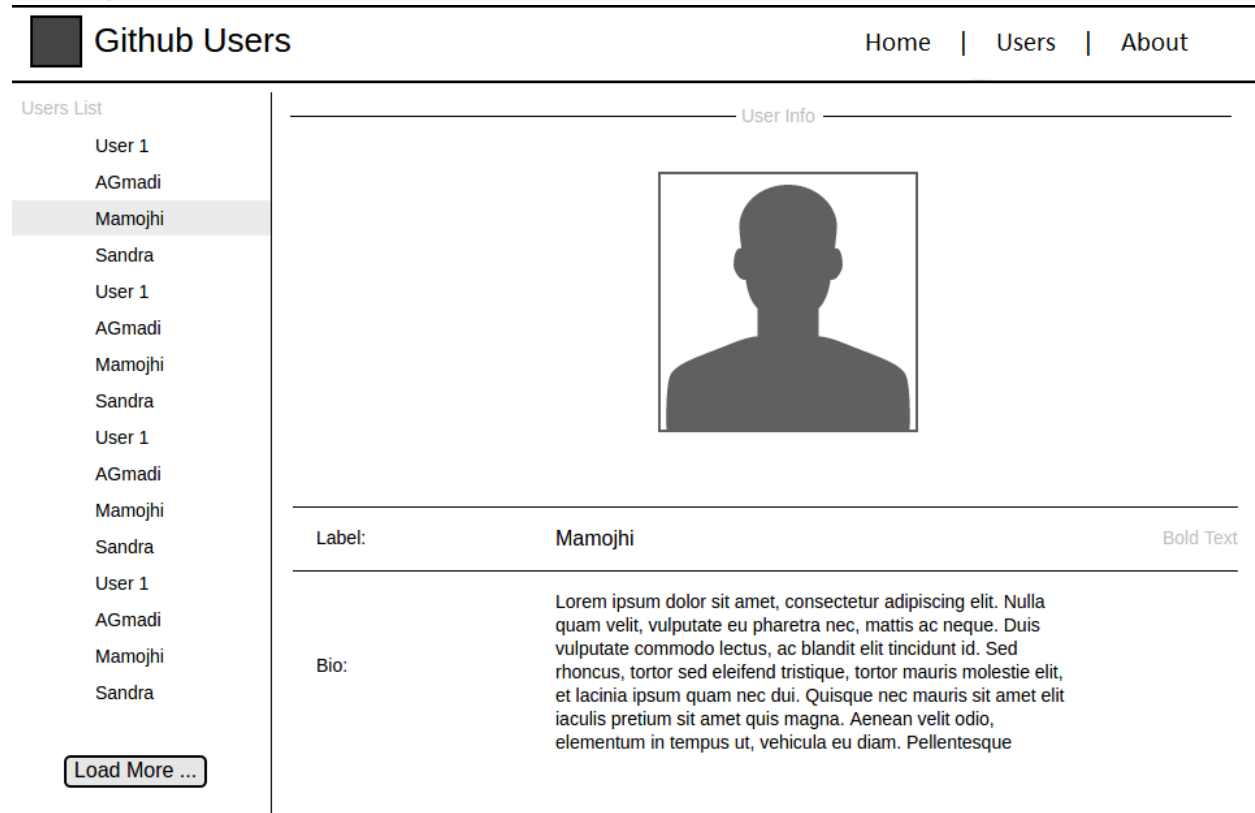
Github Users

Home | Users | About

Users List

User 1
AGmadi
Mamojhi
Sandra
User 1
AGmadi
Mamojhi
Sandra
User 1
AGmadi
Mamojhi
Sandra
User 1
AGmadi
Mamojhi
Sandra

Load More ...

User Info

Label: Mamojhi Bold Text

Bio: Lorem ipsum dolor sit amet, consectetur adipiscing elit. Nulla quam velit, vulputate eu pharetra nec, mattis ac neque. Duis vulputate commodo lectus, ac blandit elit tincidunt id. Sed rhoncus, tortor sed eleifend tristique, tortor mauris molestie elit, et lacinia ipsum quam nec dui. Quisque nec mauris sit amet elit iaculis pretium sit amet quis magna. Aenean velit odio, elementum in tempus ut, vehicula eu diam. Pellentesque